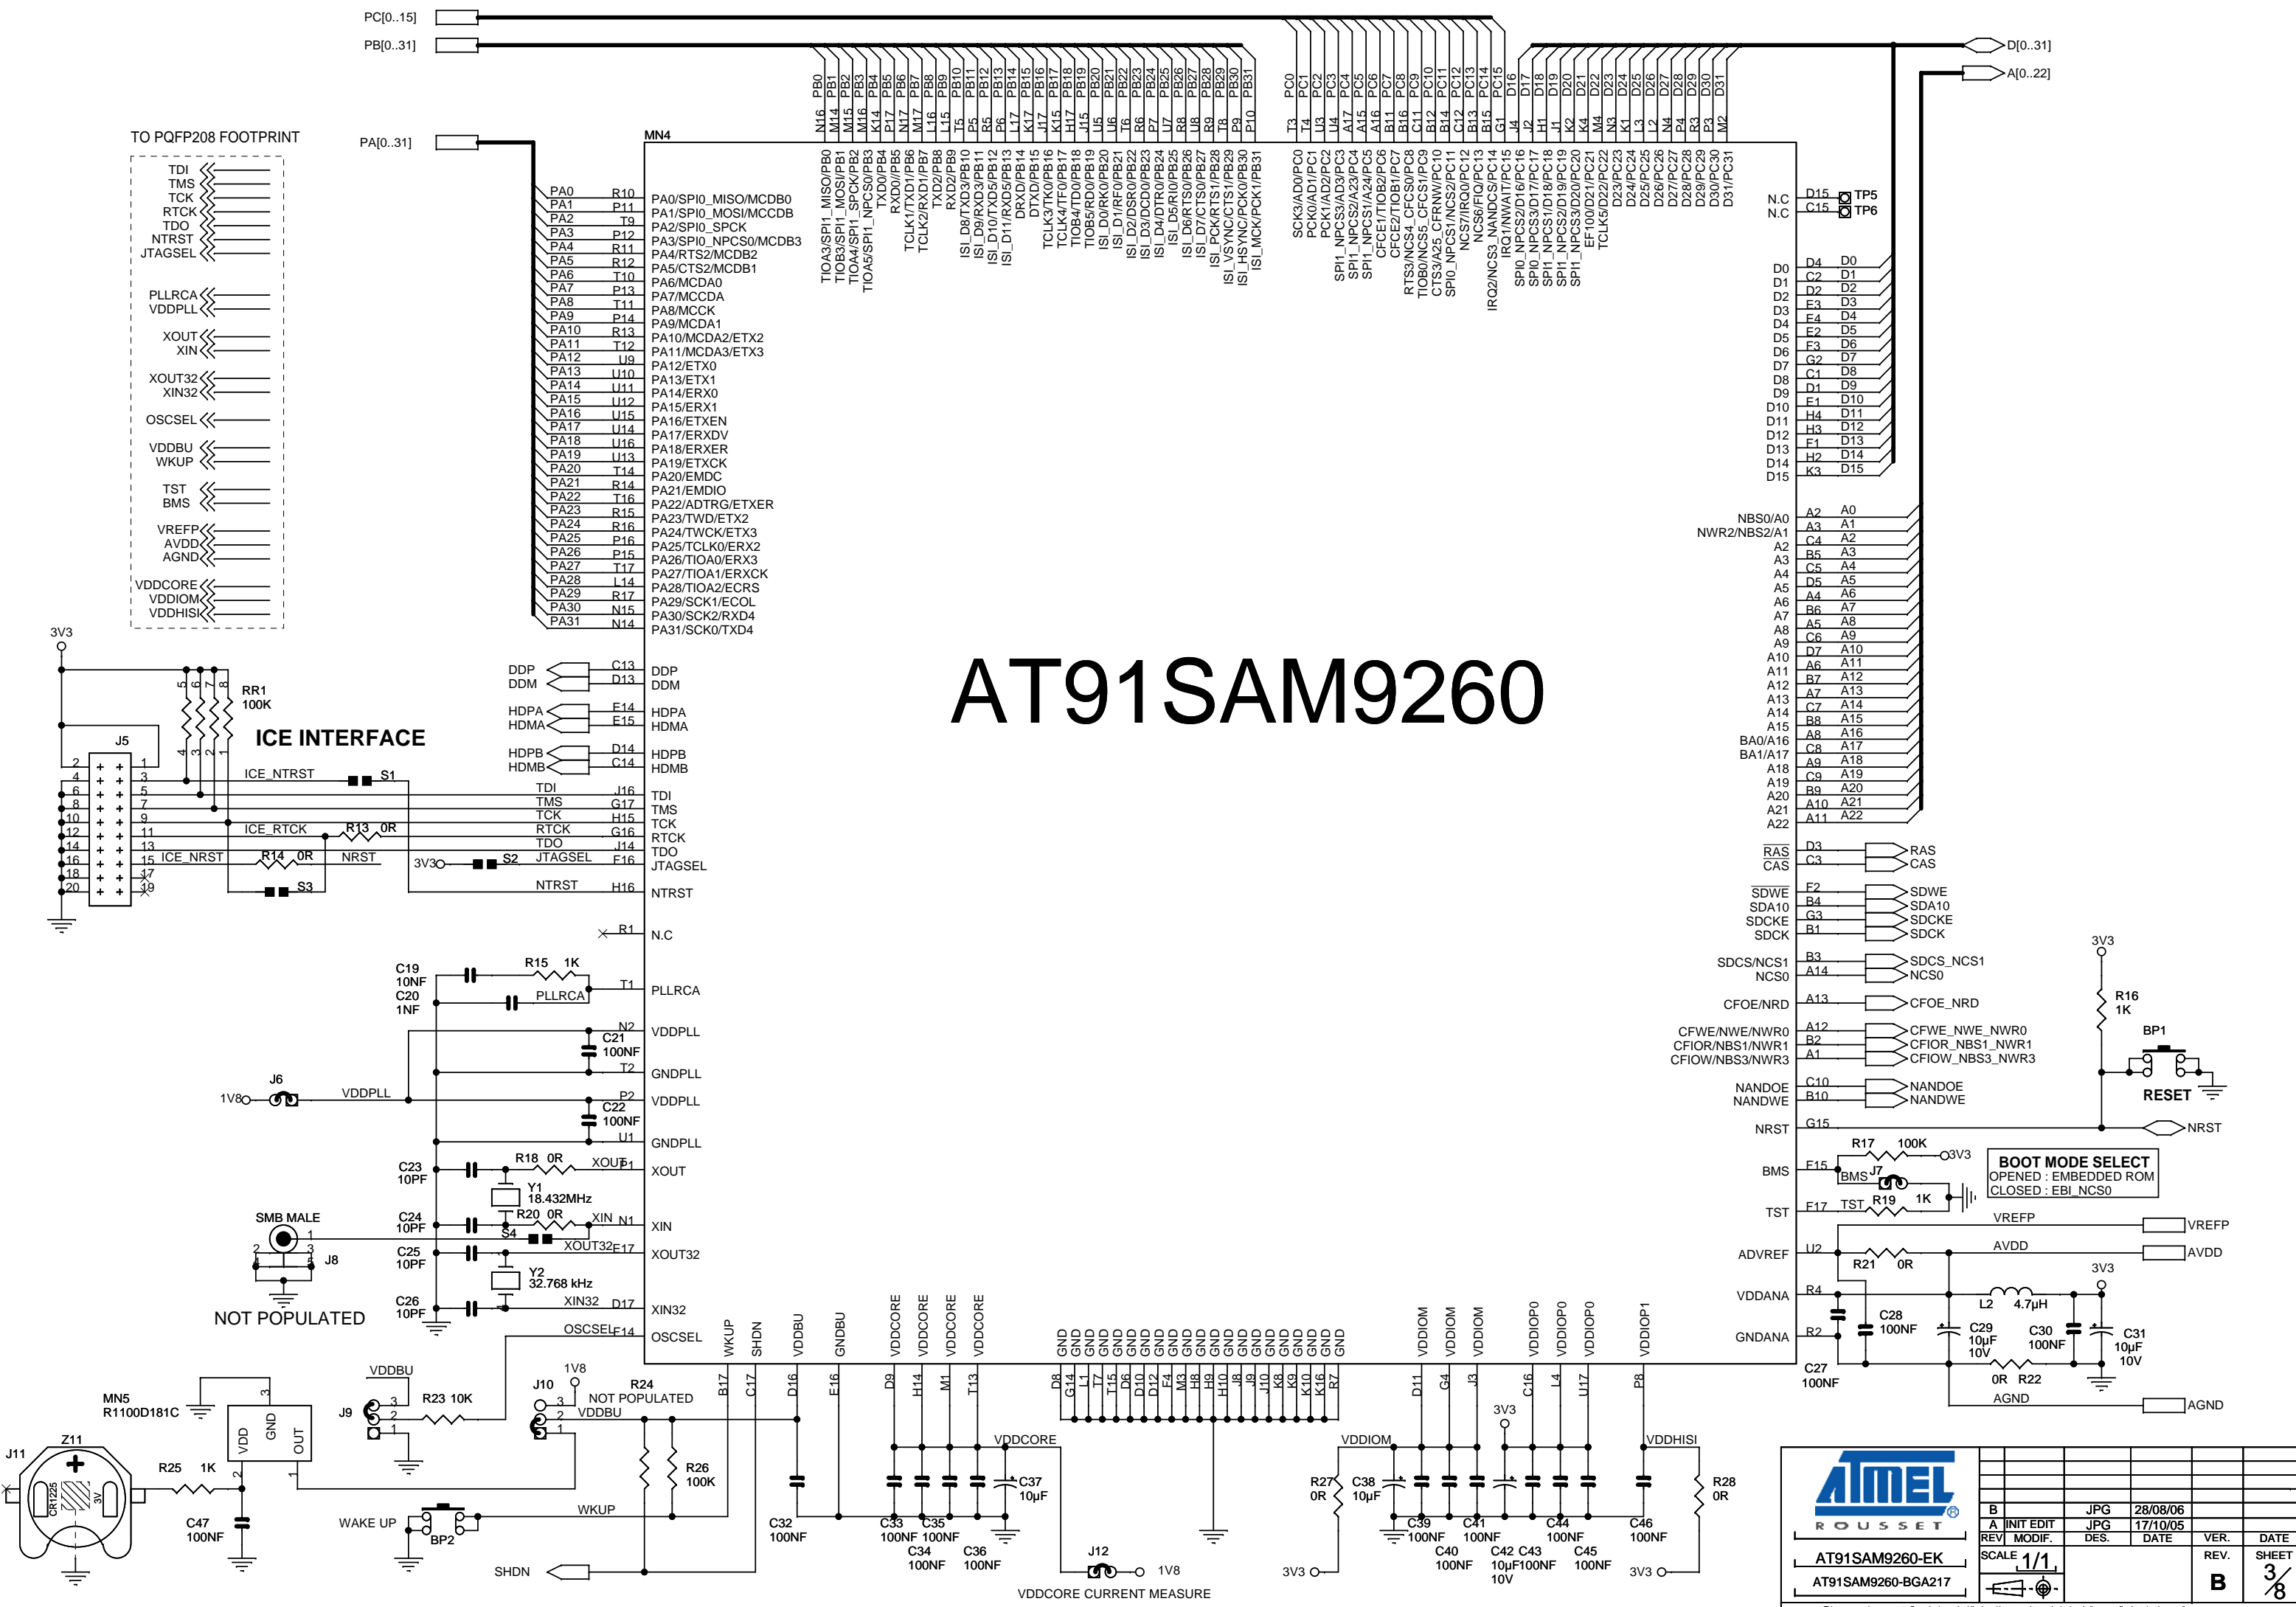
PC[0..15]
PB[0..31]
D[0..31]
A[0..22]

TO PQFP208 FOOTPRINT
TDI
TMS
TCK
RTCK
TDO
NTRST
JTAGSEL
PLLRCA
VDDPLL
XOUT
XIN
XOUT32
XIN32
OSCSEL
VDDBU
WKUP
TST
BMS
VREFP
AVDD
AGND
VDDCORE
VDDIOM
VDDHISI

PA[0..31]
MN4

PA0 R10 PA0/SPI0_MISO/MCDB0
PA1 P11 PA1/SPI0_MOSI/MCCDB
PA2 T9 PA2/SPI0_SPCK
PA3 P12 PA3/SPI0_NPCS0/MCDB3
PA4 R11 PA4/RTS2/MCDB2
PA5 R12 PA5/CTS2/MCDB1
PA6 T10 PA6/MCDA0
PA7 P13 PA7/MCCDA
PA8 T11 PA8/MCCK
PA9 P14 PA9/MCDA1
PA10 R13 PA10/MCDA2/ETX2
PA11 T12 PA11/MCDA3/ETX3
PA12 U9 PA12/ETX0
PA13 U10 PA13/ETX1
PA14 U11 PA14/ERX0
PA15 U12 PA15/ERX1
PA16 U15 PA16/ETXEN
PA17 U14 PA17/ERXDV
PA18 U16 PA18/ERXER
PA19 U13 PA19/ETXCK
PA20 T14 PA20/EMDC
PA21 R14 PA21/EMDIO
PA22 T16 PA22/ADTRG/ETXER
PA23 R15 PA23/TWD/ETX2
PA24 R16 PA24/TWCK/ERX3
PA25 P16 PA25/TCLK0/ERX2
PA26 P15 PA26/TIOA0/ERX3
PA27 T17 PA27/TIOA1/ERXCK
PA28 L14 PA28/TIOA2/ECRS
PA29 R17 PA29/SCK1/ECOL
PA30 N15 PA30/SCK2/RXD4
PA31 N14 PA31/SCK0/TXD4

PB0 N16 TIOA3/SPI1_MISO/PB0
PB1 M14 TIOB3/SPI1_MOSI/PB1
PB2 M15 TIOA4/SPI1_SPCK/PB2
PB3 M16 TIOA5/SPI1_NPCS0/PB3
PB4 K14 TXD0/PB4
PB5 P17 RXD0/PB5
PB6 N17 TCLK1/TXD1/PB6
PB7 M17 TCLK2/RXD1/PB7
PB8 L16 TXD2/PB8
PB9 L15 RXD2/PB9
PB10 T5 ISI_D8/TXD3/PB10
PB11 P5 ISI_D9/RXD3/PB11
PB12 R5 ISI_D10/TXD5/PB12
PB13 P6 ISI_D11/RXD5/PB13
PB14 L17 DRXD/PB14
PB15 K17 DTXD/PB15
PB16 J17 TCLK3/TK0/PB16
PB17 K15 TCLK4/TF0/PB17
PB18 H17 TIOB4/TD0/PB18
PB19 J15 TIOB5/RD0/PB19
PB20 U5 ISI_D0/RK0/PB20
PB21 U6 ISI_D1/RF0/PB21
PB22 T6 ISI_D2/DSR0/PB22
PB23 R6 ISI_D3/DCD0/PB23
PB24 P7 ISI_D4/DTR0/PB24
PB25 U7 ISI_D5/RI0/PB25
PB26 R8 ISI_D6/RTS0/PB26
PB27 U8 ISI_D7/CTS0/PB27
PB28 T8 ISI_PCK/RTS1/PB28
PB29 R9 ISI_VSYNC/CTS1/PB29
PB30 P9 ISI_HSYNC/PCK0/PB30
PB31 P10 ISI_MCK/PCK1/PB31

PC0 T3 SCK3/AD0/PC0
PC1 T4 PCK0/AD1/PC1
PC2 U3 PCK1/AD2/PC2
PC3 U4 SPI1_NPCS3/AD3/PC3
PC4 A17 SPI1_NPCS2/A23/PC4
PC5 A15 SPI1_NPCS1/A24/PC5
PC6 A16 CFCE1/TIOB2/PC6
PC7 B11 CFCE2/TIOB1/PC7
PC8 B16 RTS3/NCS4_CFCS0/PC8
PC9 C11 TIOB0/NCS5_CFCS1/PC9
PC10 B12 CTS3/A25_CFRNW/PC10
PC11 B14 SPI0_NPCS1/NCS2/PC11
PC12 C12 NCS7/IRQ0/PC12
PC13 B13 NCS6/FIQ/PC13
PC14 B15 IRQ2/NCS3_NANDCS/PC14
PC15 G1 IRQ1/NWAIT/PC15
D16 J4 SPI0_NPCS2/D16/PC16
D17 J2 SPI0_NPCS3/D17/PC17
D18 H1 SPI1_NPCS1/D18/PC18
D19 J1 SPI1_NPCS2/D19/PC19
D20 K2 SPI1_NPCS3/D20/PC20
D21 K4 EF100/D21/PC21
D22 M4 TCLK5/D22/PC22
D23 N3 D23/PC23
D24 K1 D24/PC24
D25 L3 D25/PC25
D26 L2 D26/PC26
D27 N4 D27/PC27
D28 P4 D28/PC28
D29 R3 D29/PC29
D30 P3 D30/PC30
D31 M2 D31/PC31

N.C D15 TP5
N.C C15 TP6

D0 D4 D0
D1 C2 D1
D2 D2 D2
D3 E3 D3
D4 F4 D4
D5 E2 D5
D6 F3 D6
D7 G2 D7
D8 C1 D8
D9 D1 D9
D10 E1 D10
D11 H4 D11
D12 H3 D12
D13 F1 D13
D14 H2 D14
D15 K3 D15

NBS0/A0 A2 A0
NWR2/NBS2/A1 A3 A1
A2 C4 A2
A3 B5 A3
A4 C5 A4
A5 D5 A5
A6 A4 A6
A7 B6 A7
A8 A5 A8
A9 C6 A9
A10 D7 A10
A11 A6 A11
A12 B7 A12
A13 A7 A13
A14 C7 A14
A15 B8 A15
BA0/A16 A8 A16
BA1/A17 C8 A17
A18 A9 A18
A19 C9 A19
A20 B9 A20
A21 A10 A21
A22 A11 A22

RAS D3 RAS
CAS C3 CAS
SDWE F2 SDWE
SDA10 B4 SDA10
SDCKE G3 SDCKE
SDCK B1 SDCK
SDCS/NCS1 B3 SDCS_NCS1
NCS0 A14 NCS0
CFOE/NRD A13 CFOE_NRD
CFWE/NWE/NWR0 A12 CFWE_NWE_NWR0
CFIOR/NBS1/NWR1 B2 CFIOR_NBS1_NWR1
CFIOW/NBS3/NWR3 A1 CFIOW_NBS3_NWR3
NANDOE C10 NANDOE
NANDWE B10 NANDWE
NRST G15 NRST

3V3
R16
1K
BP1
RESET

BMS F15
R17 100K 3V3
BMS J7
TST F17 TST R19 1K
BOOT MODE SELECT
OPENED : EMBEDDED ROM
CLOSED : EBI_NCS0

VREFP VREFP
ADVREF U2 AVDD AVDD
R21 0R
3V3
VDDANA R4
L2 4.7µH
C28 100NF
C29 10µF 10V
C30 100NF
C31 10µF 10V
GNDANA R2
C27 100NF
0R R22
AGND AGND

AT91SAM9260

DDP C13 DDP
DDM D13 DDM
HDPA E14 HDPA
HDMA E15 HDMA
HDPB D14 HDPB
HDMB C14 HDMB

3V3
RR1
100K
5 6 7 8
4 3 2 1
J5
ICE INTERFACE
ICE_NTRST S1
TDI J16 TDI
TMS G17 TMS
TCK H15 TCK
ICE_RTCK R13 0R RTCK G16 RTCK
TDO J14 TDO
ICE_NRST R14 0R NRST
3V3 S2 JTAGSEL F16 JTAGSEL
S3
NTRST H16 NTRST
1 2 3 4 5 6 7 8 9 10 11 12 13 14 15 16 17 18 19 20

R1 N.C
C19 10NF
C20 1NF
R15 1K
PLLRCA T1 PLLRCA
N2 VDDPLL
C21 100NF
T2 GNDPLL
J6
1V8
VDDPLL
P2 VDDPLL
C22 100NF
U1 GNDPLL
C23 10PF
R18 0R XOUT P1 XOUT
Y1 18.432MHz
C24 10PF
R20 0R XIN N1 XIN
S4
SMB MALE
J8
C25 10PF
XOUT32 E17 XOUT32
Y2 32.768 kHz
C26 10PF
XIN32 D17 XIN32
NOT POPULATED
OSCSEL F14 OSCSEL

WKUP SHDN VDDBU GNDBU VDDCORE VDDCORE VDDCORE VDDCORE
B17 C17 D16 E16 D9 H14 M1 T13
GND GND GND GND GND GND GND GND GND GND GND GND GND GND GND GND GND GND GND GND GND
D8 G14 L7 T15 D6 D10 D12 F4 M3 H8 H10 J9 J10 K8 K9 K10 K16 R7
VDDIOM VDDIOM VDDIOM VDDIOP0 VDDIOP0 VDDIOP0 VDDIOP1
D11 G4 J3 C16 L4 U17 P8

MN5
R1100D181C
VDDBU
3
VDD GND OUT
2 1
J9
R23 10K
J10
1V8
R24
NOT POPULATED
VDDBU
R26 100K
C32 100NF
J11
Z11
CR1225
3V
R25 1K
C47 100NF
WAKE UP
BP2
WKUP
SHDN
VDDCORE
C33 C35
100NF 100NF
C34 C36
100NF 100NF
C37 10µF
J12
1V8
VDDCORE CURRENT MEASURE
VDDIOM
R27 0R
C38 10µF
3V3
C39 100NF
C40 100NF
C41 100NF
C42 C43 10µF 100NF 10V
C44 100NF
C45 100NF
3V3
VDDHISI
R28 0R
C46 100NF
3V3

ATMEL
ROUSSET
B JPG 28/08/06
A INIT EDIT JPG 17/10/05
REV. MODIF. DES. DATE VER. DATE
SCALE 1/1 REV. SHEET
AT91SAM9260-EK
AT91SAM9260-BGA217
B
3/8